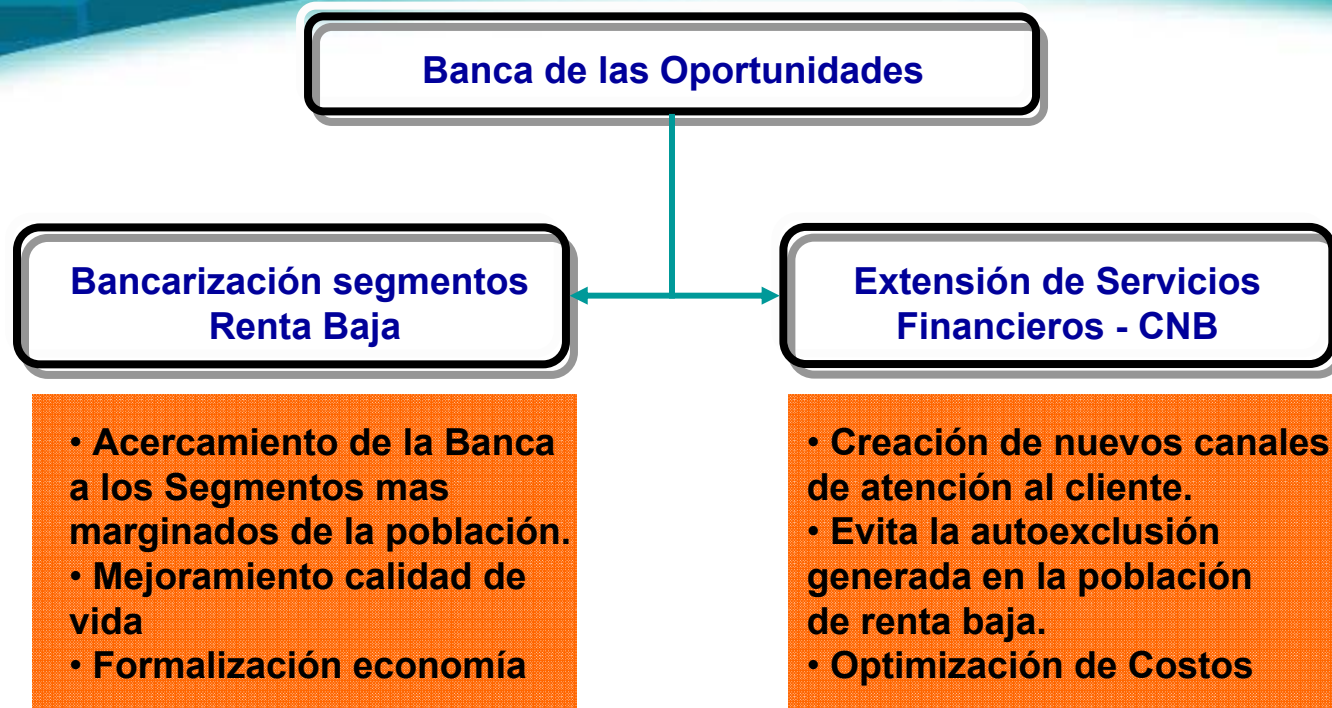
Banca de las Oportunidades

Bancarización segmentos Renta Baja

Extensión de Servicios Financieros - CNB

• Acercamiento de la Banca a los Segmentos mas marginados de la población.
• Mejoramiento calidad de vida
• Formalización economía

• Creación de nuevos canales de atención al cliente.
• Evita la autoexclusión generada en la población de renta baja.
• Optimización de Costos